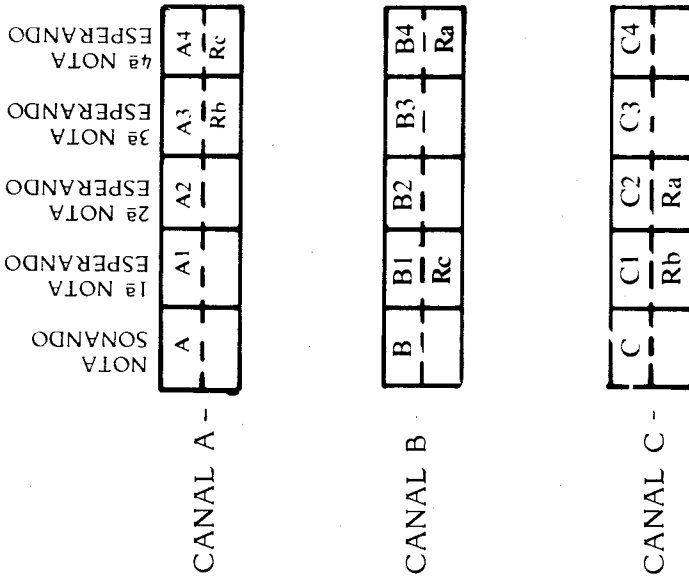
NOTA SONANDO

1ª NOTA ESPERANDO

2ª NOTA ESPERANDO

3ª NOTA ESPERANDO

4ª NOTA ESPERANDO

CANAL A -

| A | A1 | A2 | A3 | A4 |
|---|---|---|---|---|
| | | | Rb | Rc |

CANAL B

| B | B1 | B2 | B3 | B4 |
|---|---|---|---|---|
| | Rc | | | Ra |

CANAL C -

| C | C1 | C2 | C3 | C4 |
|---|---|---|---|---|
| | Rb | Ra | | |